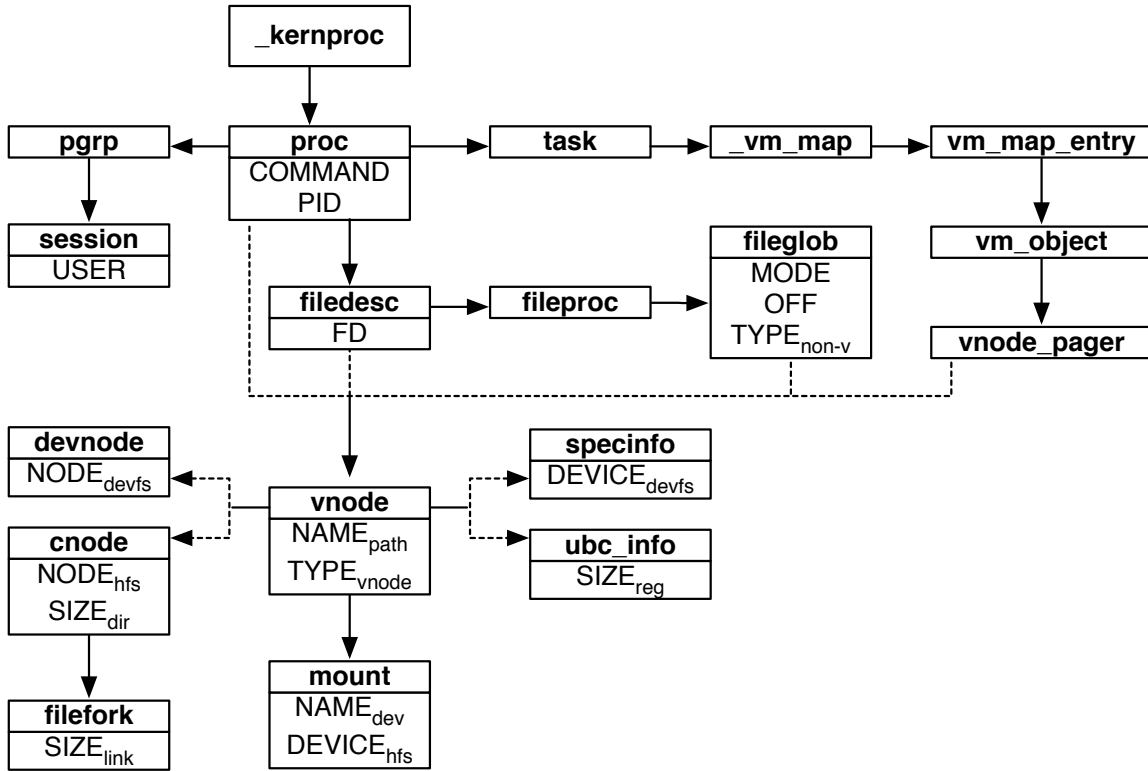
_kernproc

pgrp

proc
COMMAND
PID

task

_vm_map

vm_map_entry

session
USER

fileglob
MODE
OFF
TYPE$_{non-v}$

vm_object

filedesc
FD

fileproc

vnode_pager

devnode
NODE$_{devfs}$

specinfo
DEVICE$_{devfs}$

vnode
NAME$_{path}$
TYPE$_{vnode}$

cnode
NODE$_{hfs}$
SIZE$_{dir}$

ubc_info
SIZE$_{reg}$

mount
NAME$_{dev}$
DEVICE$_{hfs}$

filefork
SIZE$_{link}$